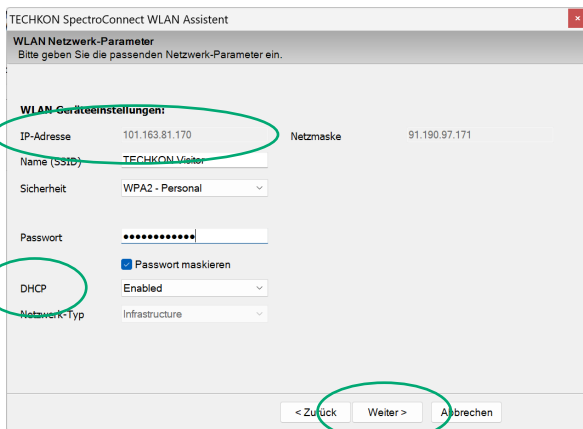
TECHKON SpectroConnect WLAN Assistent

WLAN Netzwerk-Parameter
Bitte geben Sie die passenden Netzwerk-Parameter ein.

WLAN Geräteeinstellungen:

IP-Adresse 101.163.81.170 Netzmaske 91.190.97.171

Name (SSID) TECHKON Visitor

Sicherheit WPA2 - Personal

Passwort ••••••••••••

Passwort maskieren

DHCP Enabled

Netzwerk-Typ Infrastructure

< Zurück Weiter > Abbrechen